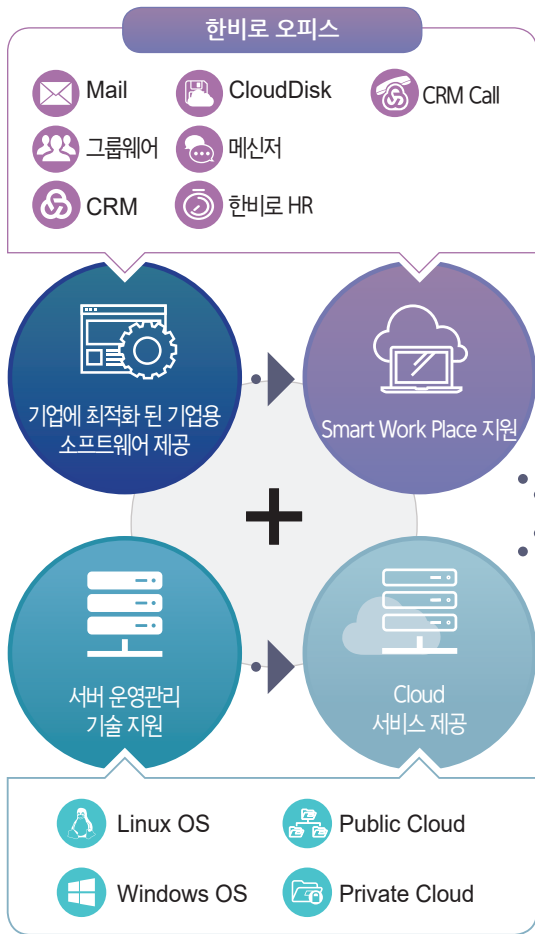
한비로 오피스

Mail
CloudDisk
CRM Call
그룹웨어
메신저
CRM
한비로 HR

기업에 최적화 된 기업용 소프트웨어 제공

Smart Work Place 지원

+

서버 운영관리 기술 지원

Cloud 서비스 제공

Linux OS
Public Cloud
Windows OS
Private Cloud